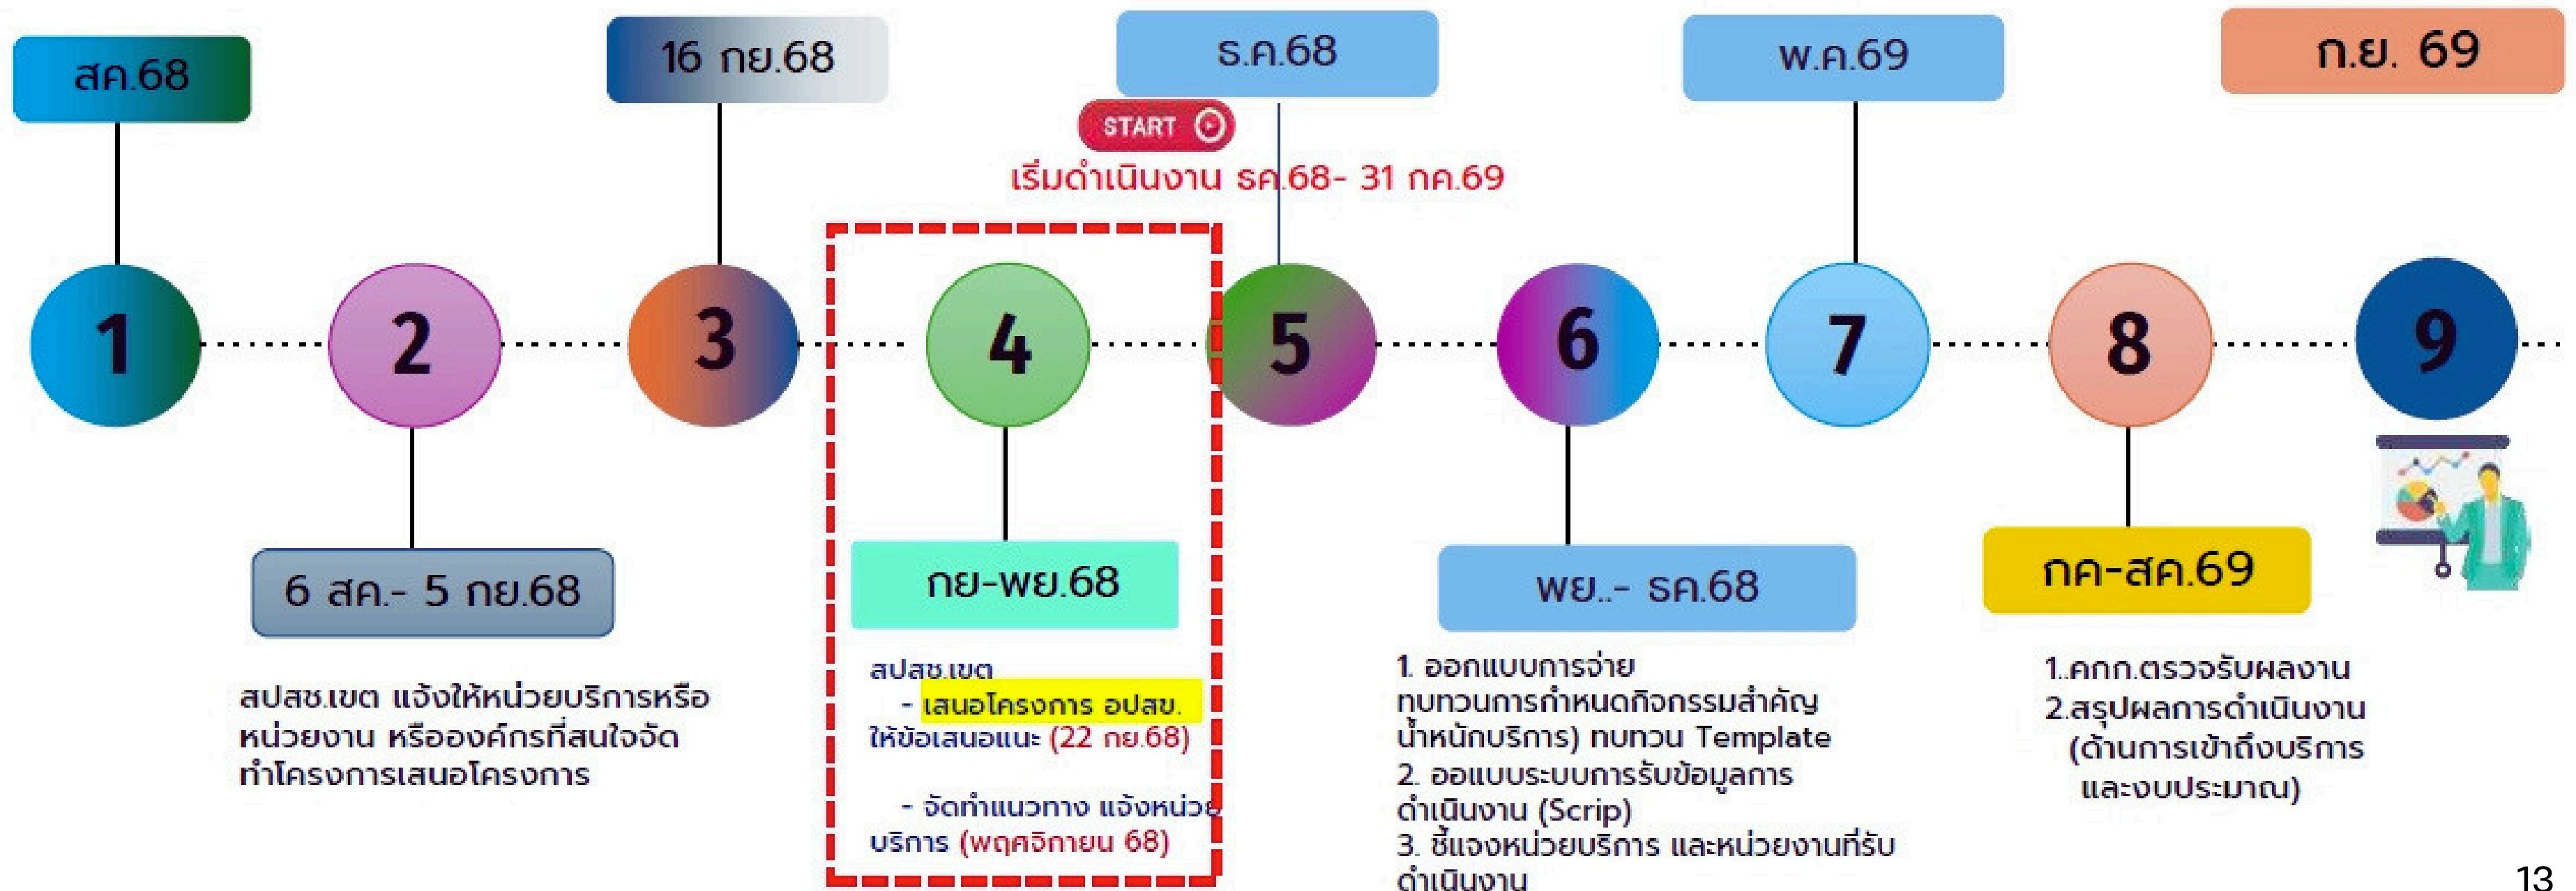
สค.68

16 กย.68

ธ.ค.68

START

เริ่มดำเนินงาน ธค.68- 31 กค.69

พ.ค.69

ก.ย. 69

1

2

3

4

5

6

7

8

9

6 สค.- 5 กย.68

สปสช.เขต แจ้งให้หน่วยบริการหรือหน่วยงาน หรือองค์กรที่สนใจจัดทำโครงการเสนอโครงการ

กย-พย.68

สปสช.เขต
- เสนอโครงการ อปสข. ให้ข้อเสนอแนะ (22 กย.68)

- จัดทำแนวทาง แจ้งหน่วยบริการ (พฤศจิกายน 68)

พย..- ธค.68

1. ออกแบบการจ่าย ทบทวนการกำหนดกิจกรรมสำคัญ น้ำหนักบริการ) ทบทวน Template
2. ออแบบระบบการรับข้อมูลการดำเนินงาน (Scrip)
3. ชี้แจงหน่วยบริการ และหน่วยงานที่รับดำเนินงาน

กค-สค.69

1..คกก.ตรวจรับผลงาน
2.สรุปผลการดำเนินงาน (ด้านการเข้าถึงบริการ และงบประมาณ)

13